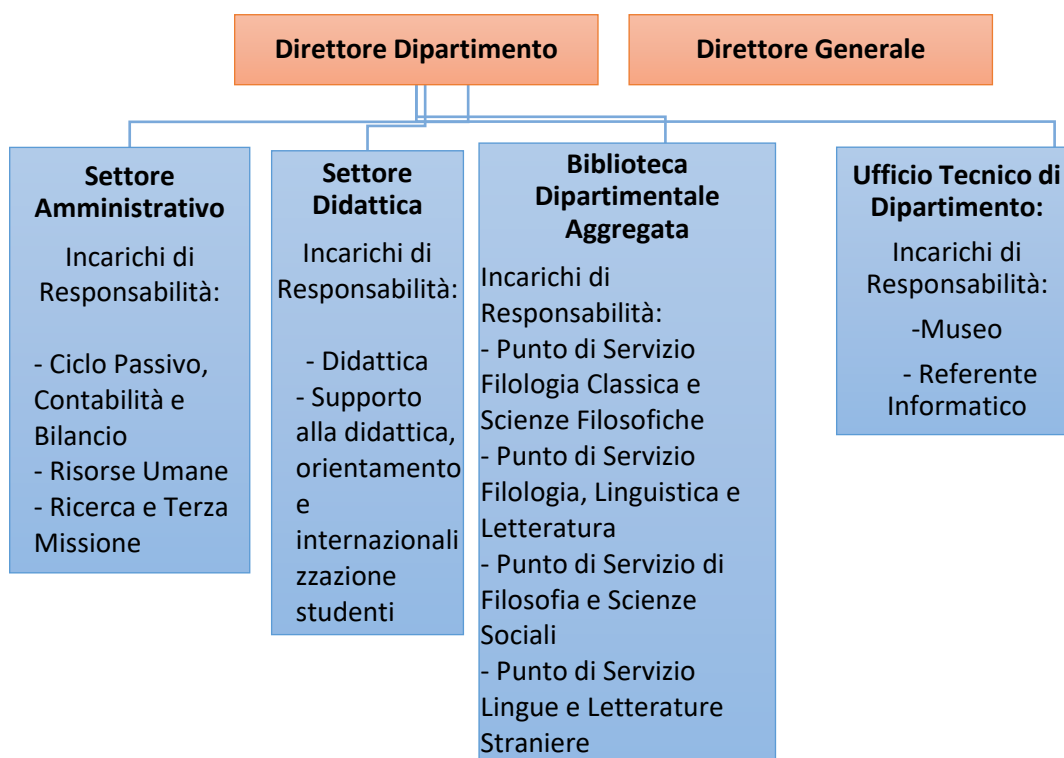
Direttore Dipartimento

Direttore Generale

Settore Amministrativo

Incarichi di Responsabilità:

- Ciclo Passivo, Contabilità e Bilancio
- Risorse Umane
- Ricerca e Terza Missione

Settore Didattica

Incarichi di Responsabilità:

- Didattica
- Supporto alla didattica, orientamento e internazionalizzazione studenti

Biblioteca Dipartimentale Aggregata

Incarichi di Responsabilità:
- Punto di Servizio Filologia Classica e Scienze Filosofiche
- Punto di Servizio Filologia, Linguistica e Letteratura
- Punto di Servizio di Filosofia e Scienze Sociali
- Punto di Servizio Lingue e Letterature Straniere

Ufficio Tecnico di Dipartimento:

Incarichi di Responsabilità:

-Museo

- Referente Informatico